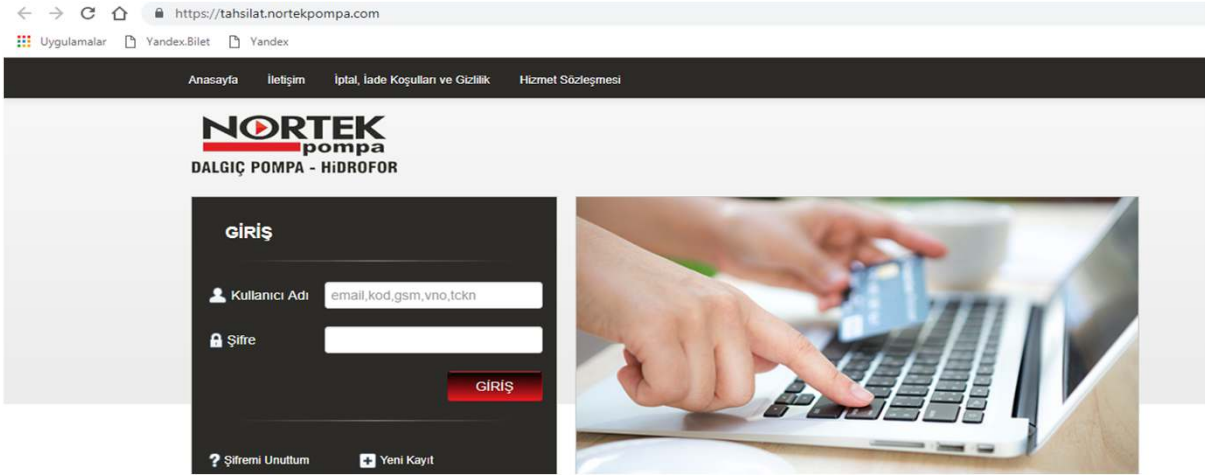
https://tahsilat.nortekpompa.com

Uygulamalar Yandex.Bilet Yandex

Anasayfa İletişim İptal, İade Koşulları ve Gizlilik Hizmet Sözleşmesi

NORTEK pompa
DALGIÇ POMPA - HİDROFOR

GİRİŞ

Kullanıcı Adı email,kod,gsm,vno,tckn

Şifre

GİRİŞ

? Şifremi Unuttum + Yeni Kayıt